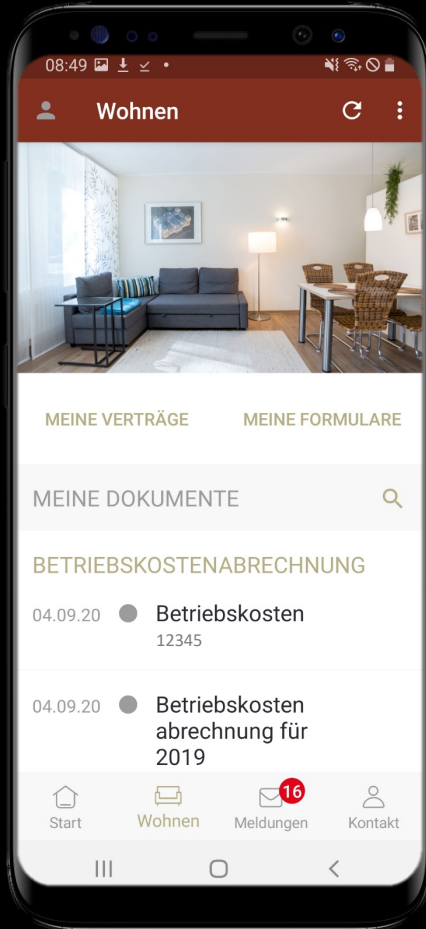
08:49

Wohnen

MEINE VERTRÄGE

MEINE FORMULARE

MEINE DOKUMENTE

BETRIEBSKOSTENABRECHNUNG

04.09.20 Betriebskosten
12345

04.09.20 Betriebskosten abrechnung für 2019

Start

Wohnen

16

Meldungen

Kontakt